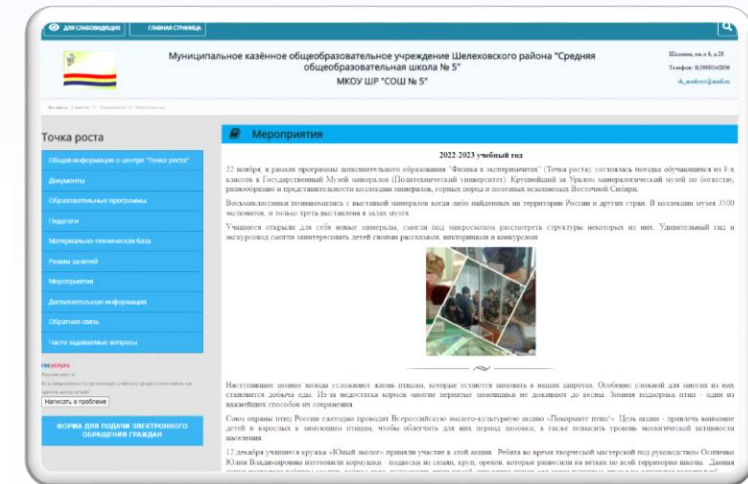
ДЛЯ СЛАБОВИДЯЩИХ ГЛАВНАЯ СТРАНИЦА

Муниципальное казённое общеобразовательное учреждение Шелеховского района "Средняя общеобразовательная школа № 5"
МКОУ ШР "СОШ № 5"

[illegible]

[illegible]

Точка роста

Общая информация о центре "Точка роста"
Документы
Образовательные программы
Педагоги
Материально-техническая база
Режим занятий
Мероприятия
Дополнительная информация
Обратная связь
Часто задаваемые вопросы

госуслуги
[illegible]

Написать о проблеме

ФОРМА ДЛЯ ПОДАЧИ ЭЛЕКТРОННОГО ОБРАЩЕНИЯ ГРАЖДАН

Мероприятия

2022-2023 учебный год

22 ноября, в рамках программы дополнительного образования "Физика в экспериментах" (Точка роста), состоялась поездка обучающихся из 8 х классов в Государственный Музей минералов (Политехнический университет). Крупнейший за Уралом минералогический музей по богатству, разнообразию и представительности коллекции минералов, горных пород и полезных ископаемых Восточной Сибири.

Восьмиклассники познакомились с выставкой минералов когда-либо найденных на территории России и других стран. В коллекции музея 3500 экспонатов, и только треть выставлена в залах музея.

Учащиеся открыли для себя новые минералы, смогли под микроскопом рассмотреть структуры некоторых из них. Удивительный гид и экскурсовод смогли заинтересовать детей своими рассказами, викторинами и конкурсами.

Наступившие зимние холода усложняют жизнь птицам, которые остаются зимовать в наших широтах. Особенно сложной для многих из них становится добыча еды. Из-за недостатка кормов многие пернатые зимовщики не доживают до весны. Зимняя подкормка птиц - один из важнейших способов их сохранения.

Союз охраны птиц России ежегодно проводит Всероссийскую эколого-культурную акцию «Покормите птиц!». Цель акции - привлечь внимание детей и взрослых к зимующим птицам, чтобы облегчить для них период зимовки, а также повысить уровень экологической активности населения.

12 декабря учащиеся кружка «Юный эколог» приняли участие в этой акции. Ребята во время творческой мастерской под руководством Осипенко Юлии Владимировны изготовили кормушки - подвески из семян, круп, орехов, которые развесили на ветках по всей территории школы. Данная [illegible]